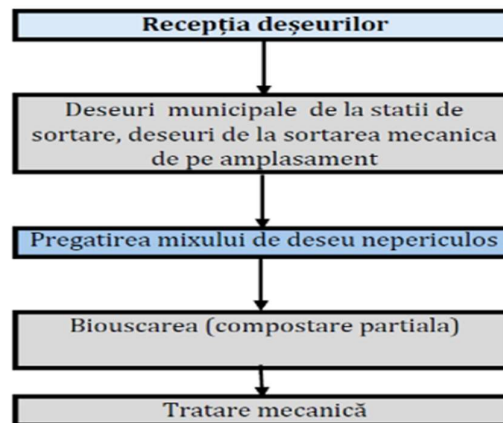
Recepția deșeurilor

Deseuri municipale de la statii de sortare, deseuri de la sortarea mecanica de pe amplasament

Pregatirea mixului de deseu nepericulos

Biouscarea (compostare partiala)

Tratare mecanică